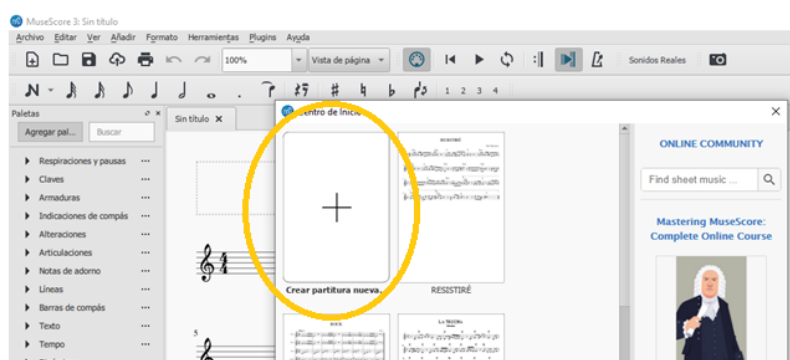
MuseScore 3: Sin título

Archivo Editar Ver Añadir Formato Herramientas Plugins Ayuda

100%

Vista de página

Sonidos Reales

1 2 3 4

Paletas

Agregar pal...

Buscar

Respiraciones y pausas

Claves

Armaduras

Indicaciones de compás

Alteraciones

Articulaciones

Notas de adorno

Líneas

Barras de compás

Texto

Tempo

Sin título

5

Centro de Inicio

Crear partitura nueva...

RESISTIRÉ

ONLINE COMMUNITY

Find sheet music ...

Mastering MuseScore: Complete Online Course